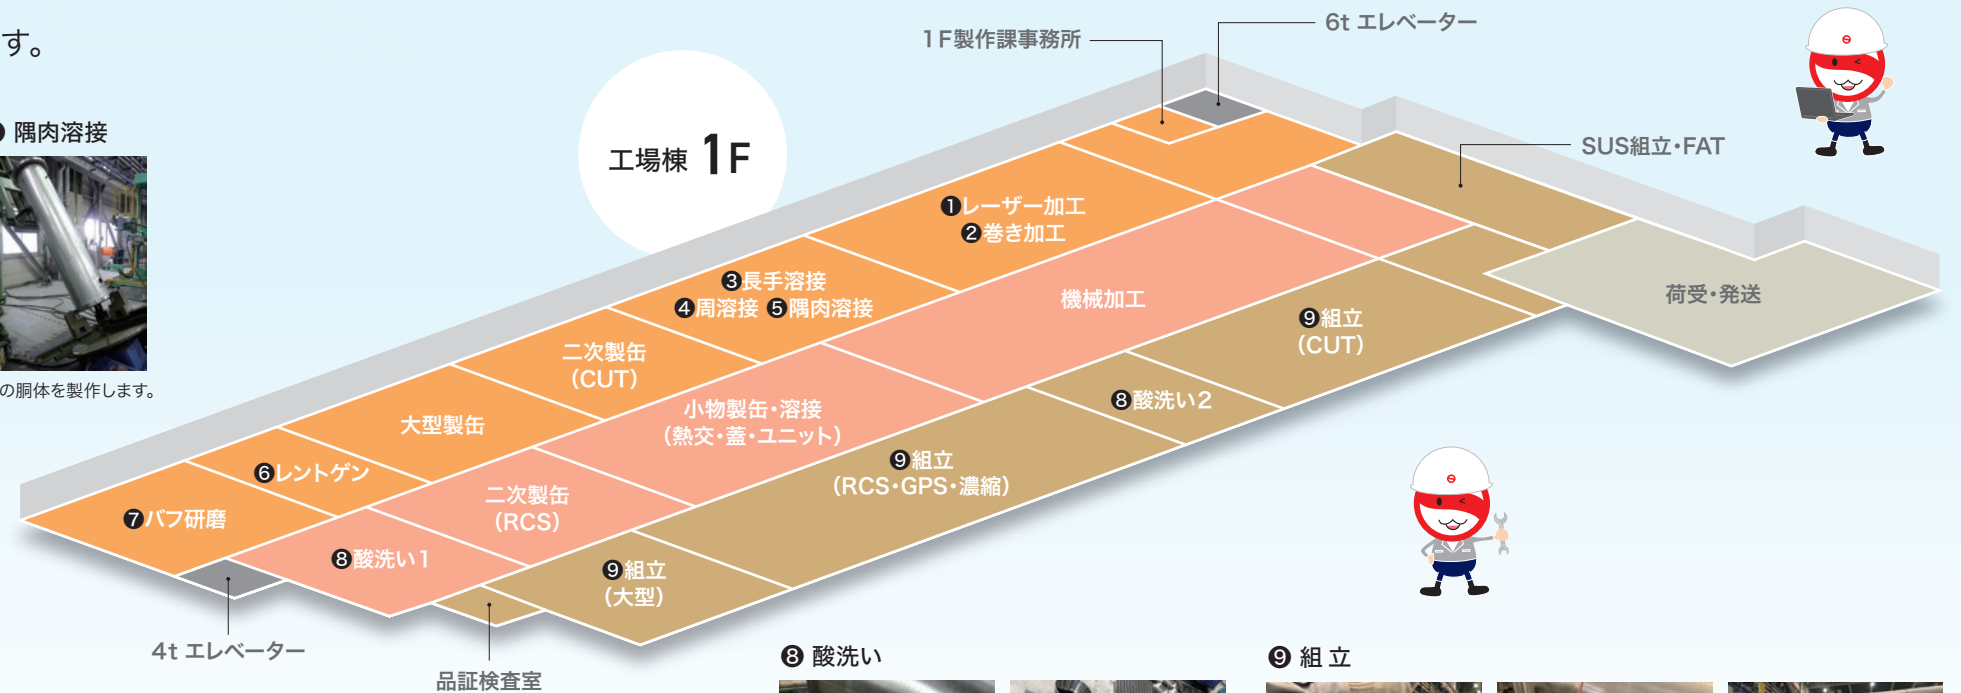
す。

❺ 隅肉溶接

の胴体を製作します。

工場棟 1F

1F製作課事務所

6t エレベーター

SUS組立・FAT

❶レーザー加工
❷巻き加工

❸長手溶接
❹周溶接 ❺隅肉溶接

機械加工

荷受・発送

二次製缶
(CUT)

❾組立
(CUT)

❽酸洗い2

大型製缶

小物製缶・溶接
(熱交・蓋・ユニット)

❻レントゲン

❾組立
(RCS・GPS・濃縮)

二次製缶
(RCS)

❼バフ研磨

❽酸洗い1

❾組立
(大型)

4t エレベーター

品証検査室

❽ 酸洗い

❾ 組 立